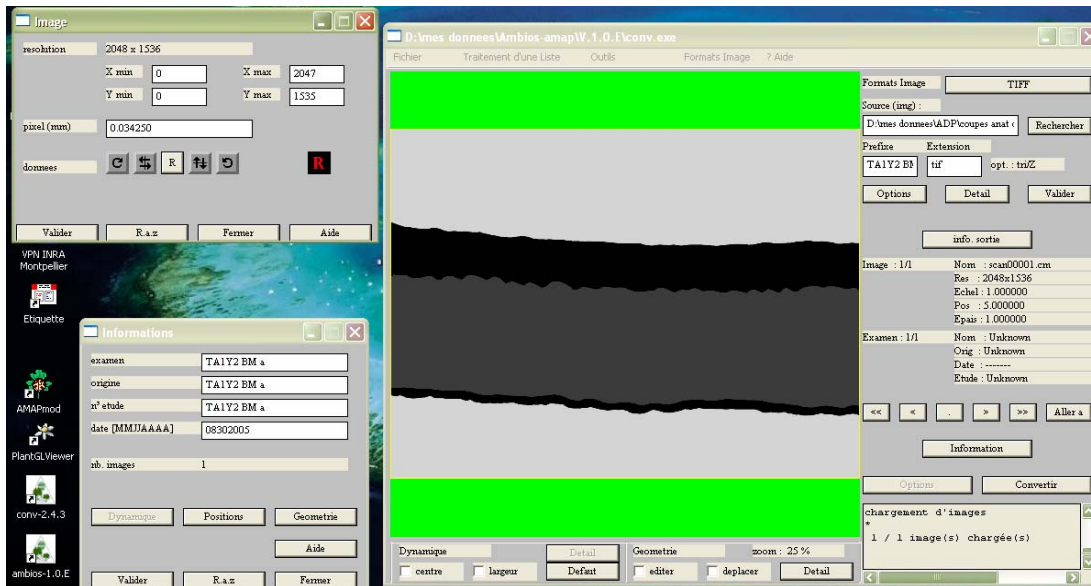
Image

resolution 2048 x 1536

X min 0 X max 2047

Y min 0 Y max 1535

pixel (mm) 0.034250

donnees R R

Valider R.a.z Fermer Aide

VPN INRA Montpellier

Etiquette

AMAPmod

PlantGLViewer

conv-2.4.3

ambios-1.0.E

Informations

examen TA1Y2 BM a

origine TA1Y2 BM a

n° etude TA1Y2 BM a

date [MMJJAAAA] 08302005

nb. images 1

Dynamique Positions Geometrie

Aide

Valider R.a.z Fermer

D:\mes donnees\Ambios-amap\V.1.0.E\conv.exe

Fichier Traitement d'une Liste Outils Formats Image ? Aide

Formats Image TIFF

Source (img) :

D:\mes donnees\ADP\coupes anat Rechercher

Prefixe Extension

TA1Y2 BM tif opt. : tri/Z

Options Detail Valider

info. sortie

Image : 1/1 Nom : scan00001.cm
Res : 2048x1536
Echel : 1.000000
Pos : 5.000000
Epais : 1.000000

Examen : 1/1 Nom : Unknown
Orig : Unknown
Date : -------
Etude : Unknown

<< < . > >> Aller a

Information

Options Convertir

chargement d'images
*
1 / 1 image(s) chargée(s)

Dynamique Detail Geometrie zoom : 25 %

centre largeur Defaut editer deplacer Detail